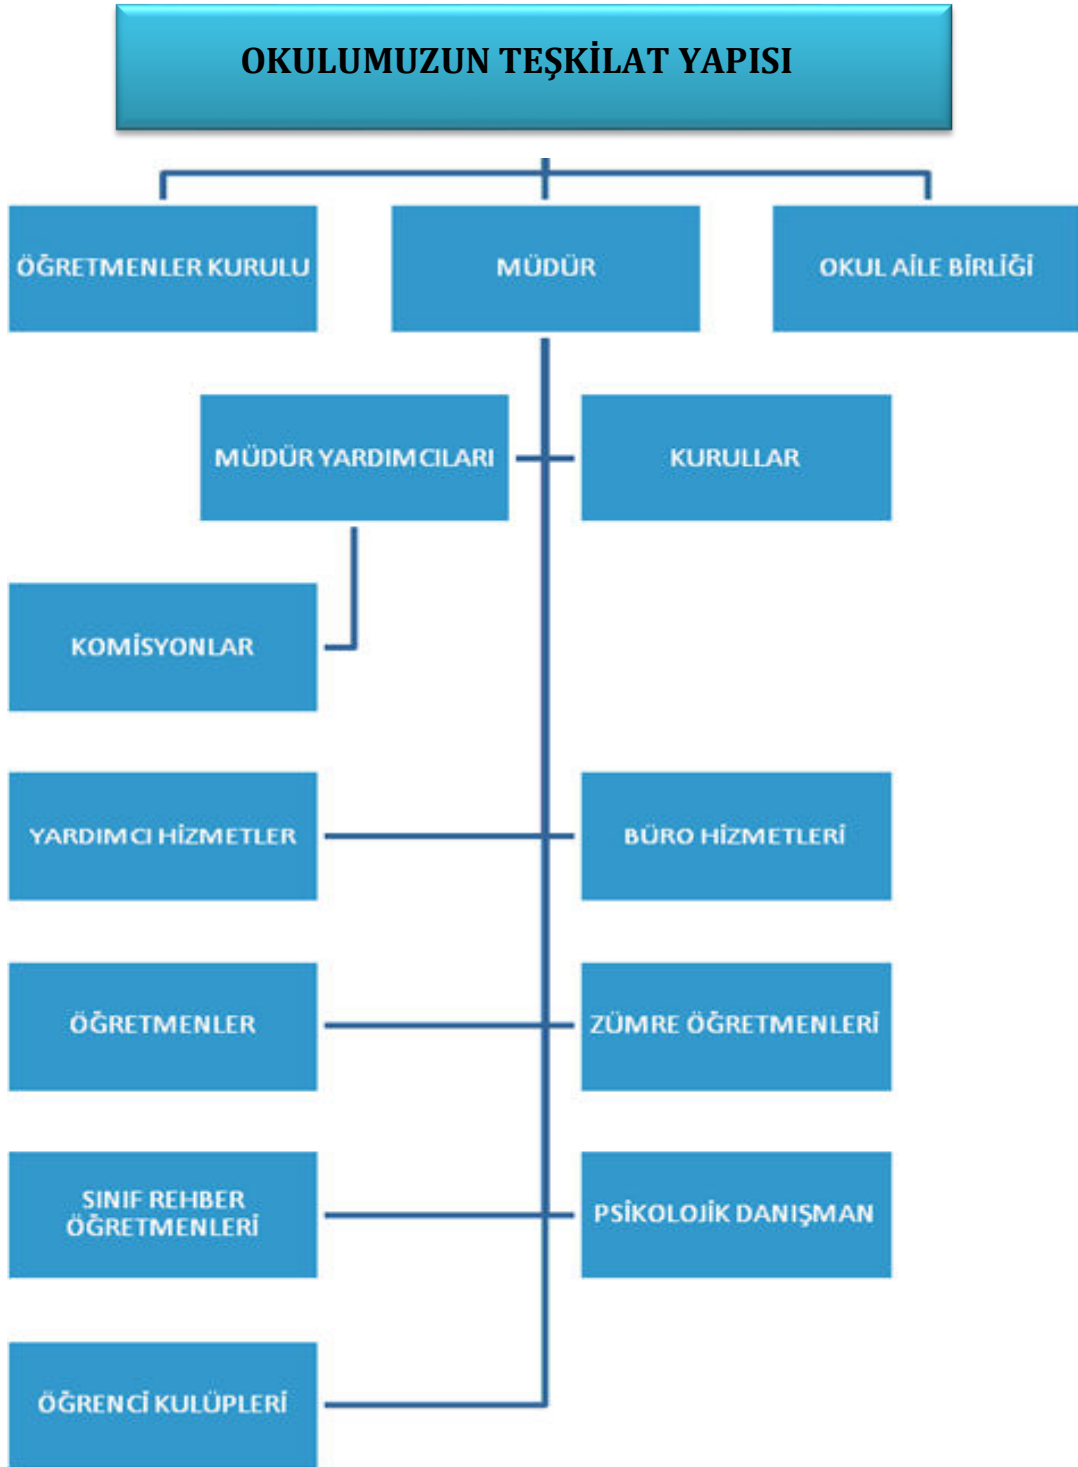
OKULUMUZUN TEŞKİLAT YAPISI

ÖĞRETMENLER KURULU

MÜDÜR

OKUL AİLE BİRLİĞİ

MÜDÜR YARDIMCILARI

KURULLAR

KOMİSYONLAR

YARDIMCI HİZMETLER

BÜRO HİZMETLERİ

ÖĞRETMENLER

ZÜMRE ÖĞRETMENLERİ

SINIF REHBER ÖĞRETMENLERİ

PSİKOLOJİK DANIŞMAN

ÖĞRENCİ KULÜPLERİ